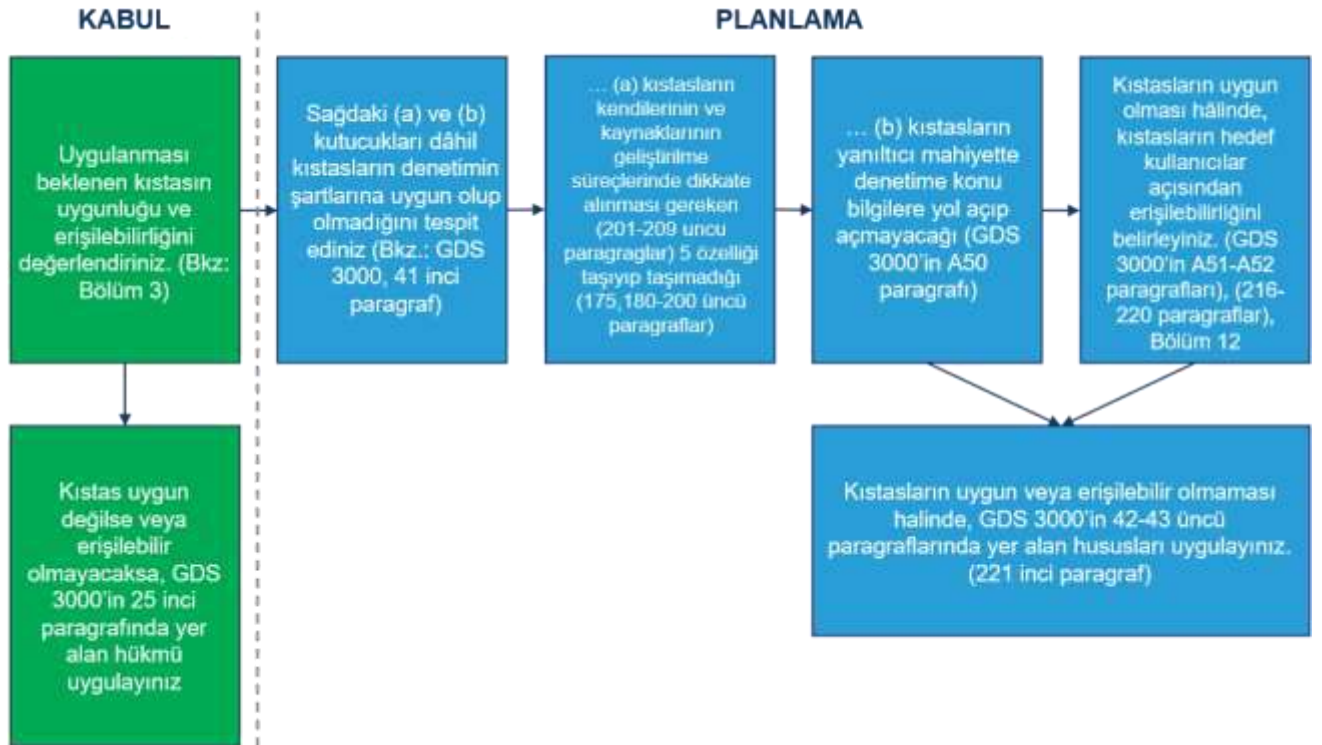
KABUL

PLANLAMA

Uygulanması beklenen kıstasın uygunluğu ve erişilebilirliğini değerlendiriniz. (Bkz: Bölüm 3)

Kıstas uygun değilse veya erişilebilir olmayacaksa, GDS 3000'in 25 inci paragrafında yer alan hükmü uygulayınız

Sağdaki (a) ve (b) kutucukları dâhil kıstasların denetimin şartlarına uygun olup olmadığını tespit ediniz (Bkz.: GDS 3000, 41 inci paragraf)

… (a) kıstasların kendilerinin ve kaynaklarının geliştirilme süreçlerinde dikkate alınması gereken (201-209 uncu paragraglar) 5 özelliği taşıyıp taşımadığı (175,180-200 üncü paragraflar)

… (b) kıstasların yanıltıcı mahiyette denetime konu bilgilere yol açıp açmayacağı (GDS 3000'in A50 paragrafı)

Kıstasların uygun olması hâlinde, kıstasların hedef kullanıcılar açısından erişilebilirliğini belirleyiniz. (GDS 3000'in A51-A52 paragrafları), (216-220 paragraflar), Bölüm 12

Kıstasların uygun veya erişilebilir olmaması halinde, GDS 3000'in 42-43 üncü paragraflarında yer alan hususları uygulayınız. (221 inci paragraf)